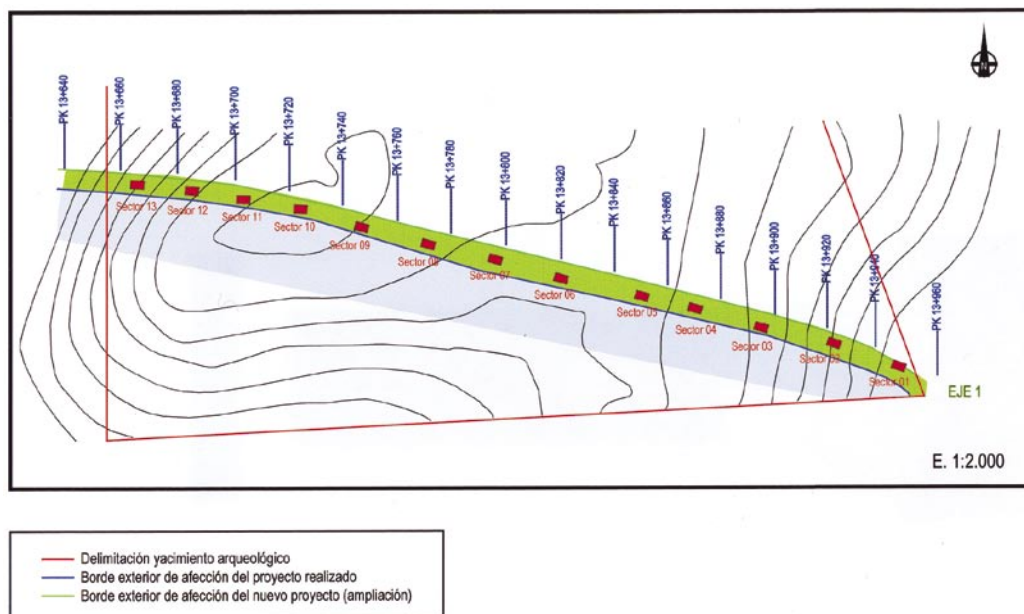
N

PK 13+640
PK 13+660
PK 13+680
PK 13+700
PK 13+720
PK 13+740
PK 13+760
PK 13+780
PK 13+800
PK 13+820
PK 13+840
PK 13+860
PK 13+880
PK 13+900
PK 13+920
PK 13+940
PK 13+960

Sector 13
Sector 12
Sector 11
Sector 10
Sector 09
Sector 08
Sector 07
Sector 06
Sector 05
Sector 04
Sector 03
Sector 02
Sector 01

EJE 1

E. 1:2.000

Delimitación yacimiento arqueológico
Borde exterior de afección del proyecto realizado
Borde exterior de afección del nuevo proyecto (ampliación)